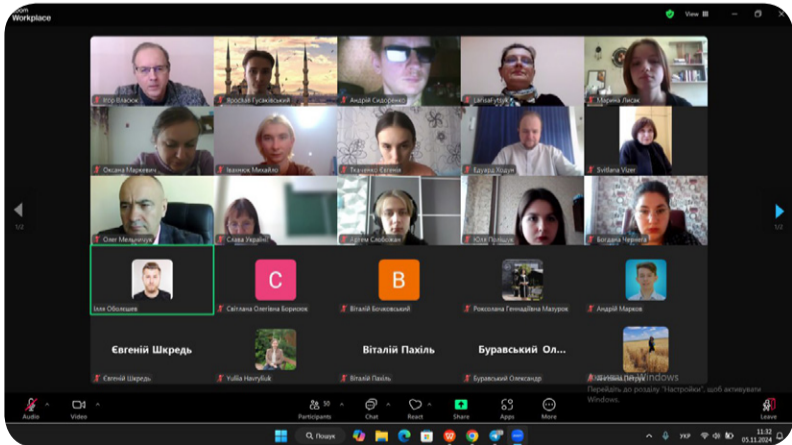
zoom Workplace

View

Ігор Власюк
Ярослав Гусаківський
Андрій Сидоренко
Larisa Lytvyn
Марина Лисак
Оксана Маркевич
Іванюк Михайло
Ткаченко Євгенія
Едуард Ходун
Svitlana Vizer
Олег Мельничук
Слава Україні
Артем Слободян
Юля Польщук
Богдана Черняк
Ілля Оболешев
C
Світлана Олегівна Борисюк
B
Віталій Бояковський
Роксолана Геннадіївна Мазурок
Андрій Марков
Євгеній Шкредь
Євгеній Шкредь
Yuliia Havryliuk
Віталій Пахіль
Віталій Пахіль
Буравський Ол...
Буравський Олександр
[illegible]

1/2
1/2

Активація Windows
Перейдіть до розділу "Настройки", щоб активувати Windows.

Audio
Video
Participants 30
Chat
React
Share
Apps
More
Leave

Пошук
УКР
11:32
05.11.2024